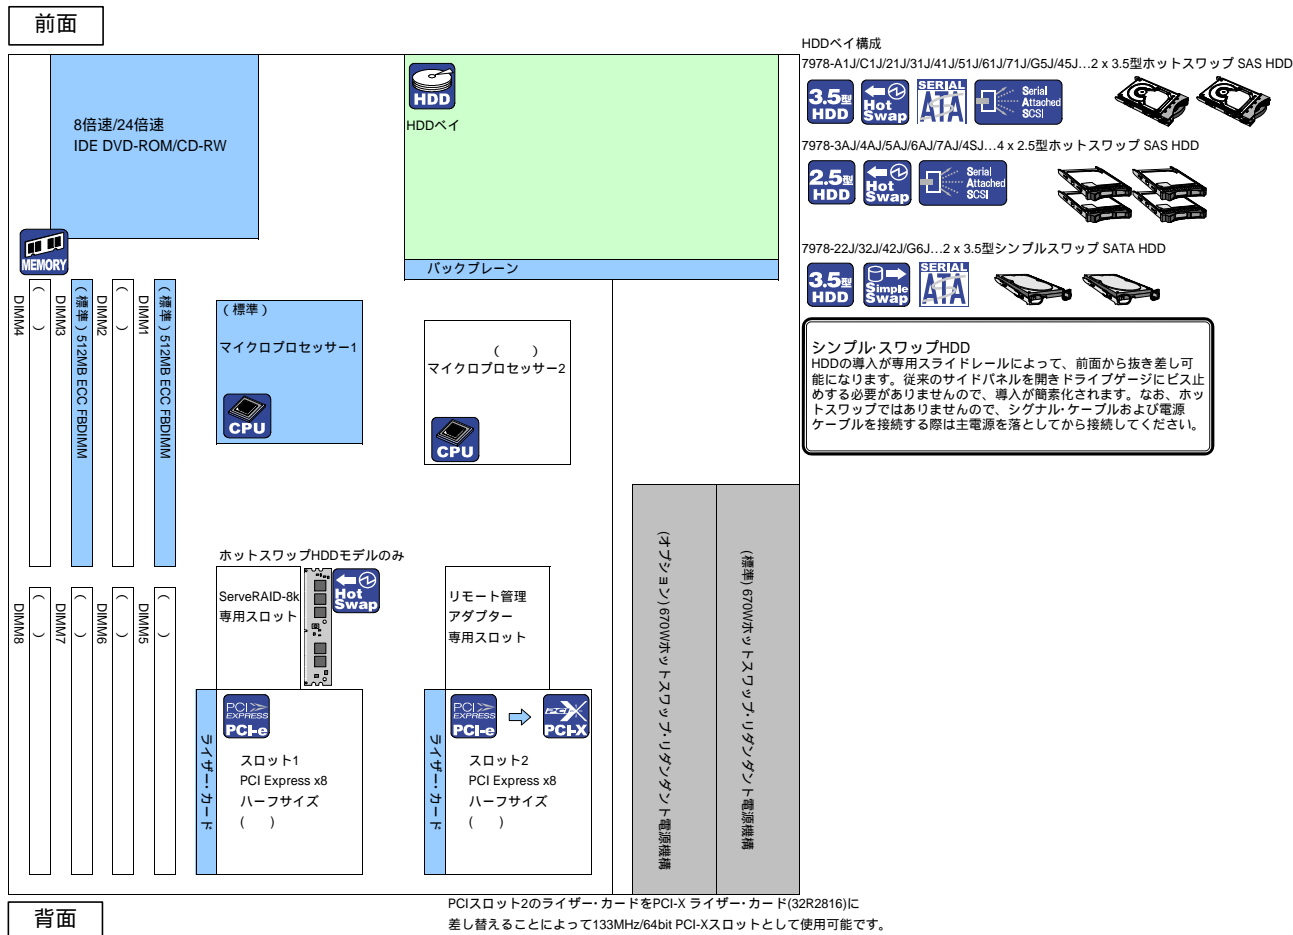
前面

HDDベイ構成
7978-A1J/C1J/21J/31J/41J/51J/61J/71J/G5J/45J…2 x 3.5型ホットスワップ SAS HDD
3.5型 HDD
Hot Swap
SERIAL ATA
Serial Attached SCSI

7978-3AJ/4AJ/5AJ/6AJ/7AJ/4SJ…4 x 2.5型ホットスワップ SAS HDD
2.5型 HDD
Hot Swap
Serial Attached SCSI

7978-22J/32J/42J/G6J…2 x 3.5型シンプルスワップ SATA HDD
3.5型 HDD
Simple Swap
SERIAL ATA

シンプル･スワップHDD
HDDの導入が専用スライドレールによって、前面から抜き差し可能になります。従来のサイドパネルを開きドライブゲージにビス止めする必要がありませんので、導入が簡素化されます。なお、ホットスワップではありませんので、シグナル･ケーブルおよび電源ケーブルを接続する際は主電源を落としてから接続してください。

8倍速/24倍速
IDE DVD-ROM/CD-RW

HDD
HDDベイ

バックプレーン

MEMORY

DIMM4 ( )
DIMM3 (標準)512MB ECC FBDIMM
DIMM2 ( )
DIMM1 (標準)512MB ECC FBDIMM

(標準)
マイクロプロセッサー1
CPU

( )
マイクロプロセッサー2
CPU

DIMM8 ( )
DIMM7 ( )
DIMM6 ( )
DIMM5 ( )

ホットスワップHDDモデルのみ
ServeRAID-8k
専用スロット
Hot Swap

リモート管理
アダプター
専用スロット

(オプション)670Wホットスワップ･リダンダント電源機構
(標準)670Wホットスワップ･リダンダント電源機構

ライザー･カード
PCI EXPRESS PCI-e
スロット1
PCI Express x8
ハーフサイズ
( )

ライザー･カード
PCI EXPRESS PCI-e
PCI-X
スロット2
PCI Express x8
ハーフサイズ
( )

背面

PCIスロット2のライザー･カードをPCI-X ライザー･カード(32R2816)に差し替えることによって133MHz/64bit PCI-Xスロットとして使用可能です。